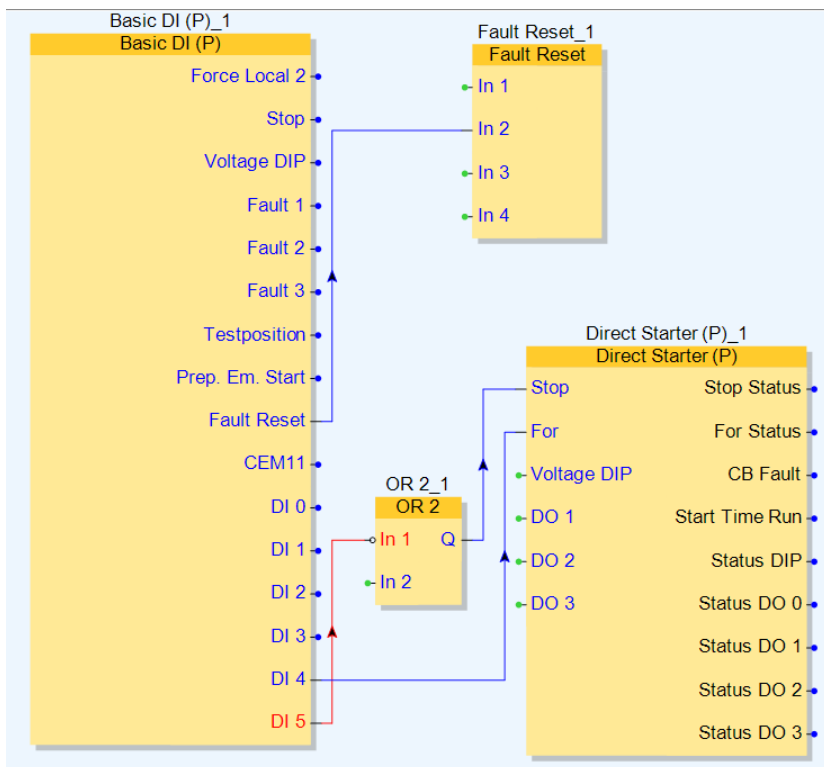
Basic DI (P)_1
Basic DI (P)
Force Local 2
Stop
Voltage DIP
Fault 1
Fault 2
Fault 3
Testposition
Prep. Em. Start
Fault Reset
CEM11
DI 0
DI 1
DI 2
DI 3
DI 4
DI 5

Fault Reset_1
Fault Reset
In 1
In 2
In 3
In 4

OR 2_1
OR 2
In 1
In 2
Q

Direct Starter (P)_1
Direct Starter (P)
Stop
For
Voltage DIP
DO 1
DO 2
DO 3
Stop Status
For Status
CB Fault
Start Time Run
Status DIP
Status DO 0
Status DO 1
Status DO 2
Status DO 3